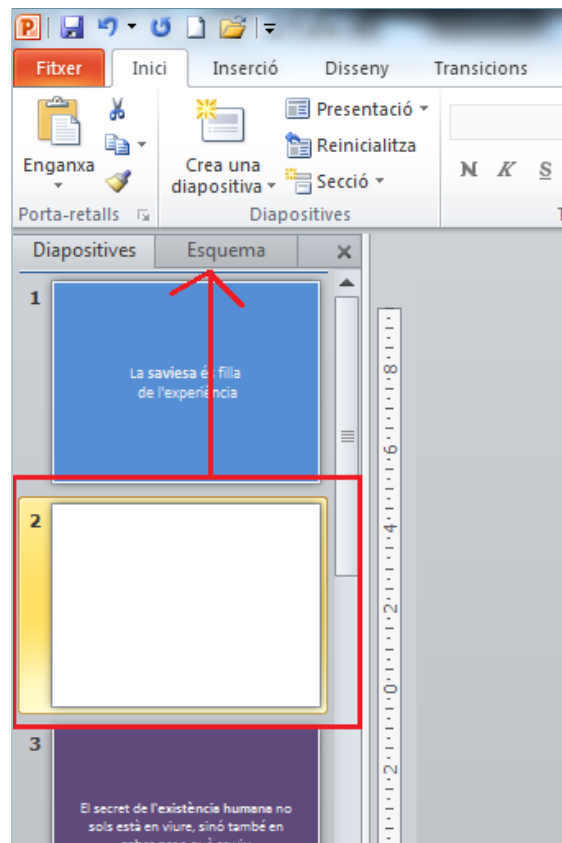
Fitxer
Inici
Inserció
Disseny
Transicions

Enganxa
Porta-retalls

Crea una diapositiva
Presentació
Reinicialitza
Secció
Diapositives

N K S

Diapositives
Esquema

1
La saviesa és filla de l'experiència

2

3
El secret de l'existència humana no sols està en viure, sinó també en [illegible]

8
6
4
2
0
2